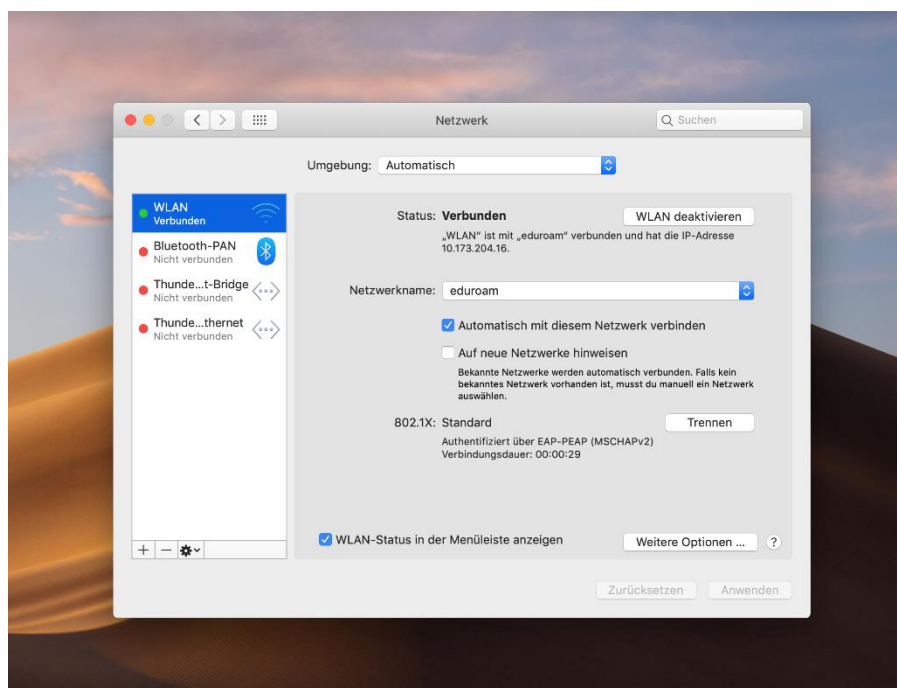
Netzwerk

Q Suchen

Umgebung: Automatisch

WLAN
Verbunden

Bluetooth-PAN
Nicht verbunden

Thunde...t-Bridge
Nicht verbunden

Thunde...thernet
Nicht verbunden

Status: Verbunden

WLAN deaktivieren

„WLAN“ ist mit „eduroam“ verbunden und hat die IP-Adresse 10.173.204.16.

Netzwerkname: eduroam

Automatisch mit diesem Netzwerk verbinden

Auf neue Netzwerke hinweisen

Bekannte Netzwerke werden automatisch verbunden. Falls kein bekanntes Netzwerk vorhanden ist, musst du manuell ein Netzwerk auswählen.

802.1X: Standard

Trennen

Authentifiziert über EAP-PEAP (MSCHAPv2)
Verbindungsdauer: 00:00:29

+ —

WLAN-Status in der Menüleiste anzeigen

Weitere Optionen ...

?

Zurücksetzen

Anwenden